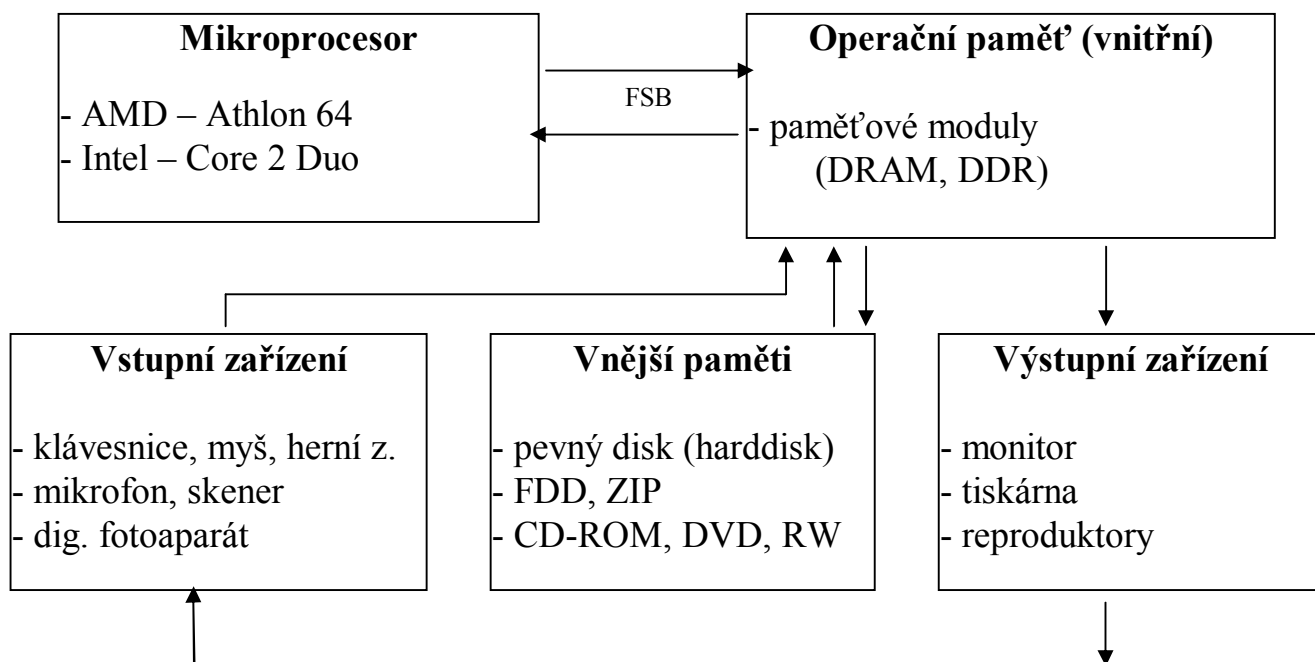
**Mikroprocesor**

- AMD – Athlon 64
- Intel – Core 2 Duo

FSB

**Operační paměť (vnitřní)**

- paměťové moduly (DRAM, DDR)

**Vstupní zařízení**

- klávesnice, myš, herní z.
- mikrofon, skener
- dig. fotoaparát

**Vnější paměti**

- pevný disk (harddisk)
- FDD, ZIP
- CD-ROM, DVD, RW

**Výstupní zařízení**

- monitor
- tiskárna
- reproduktory